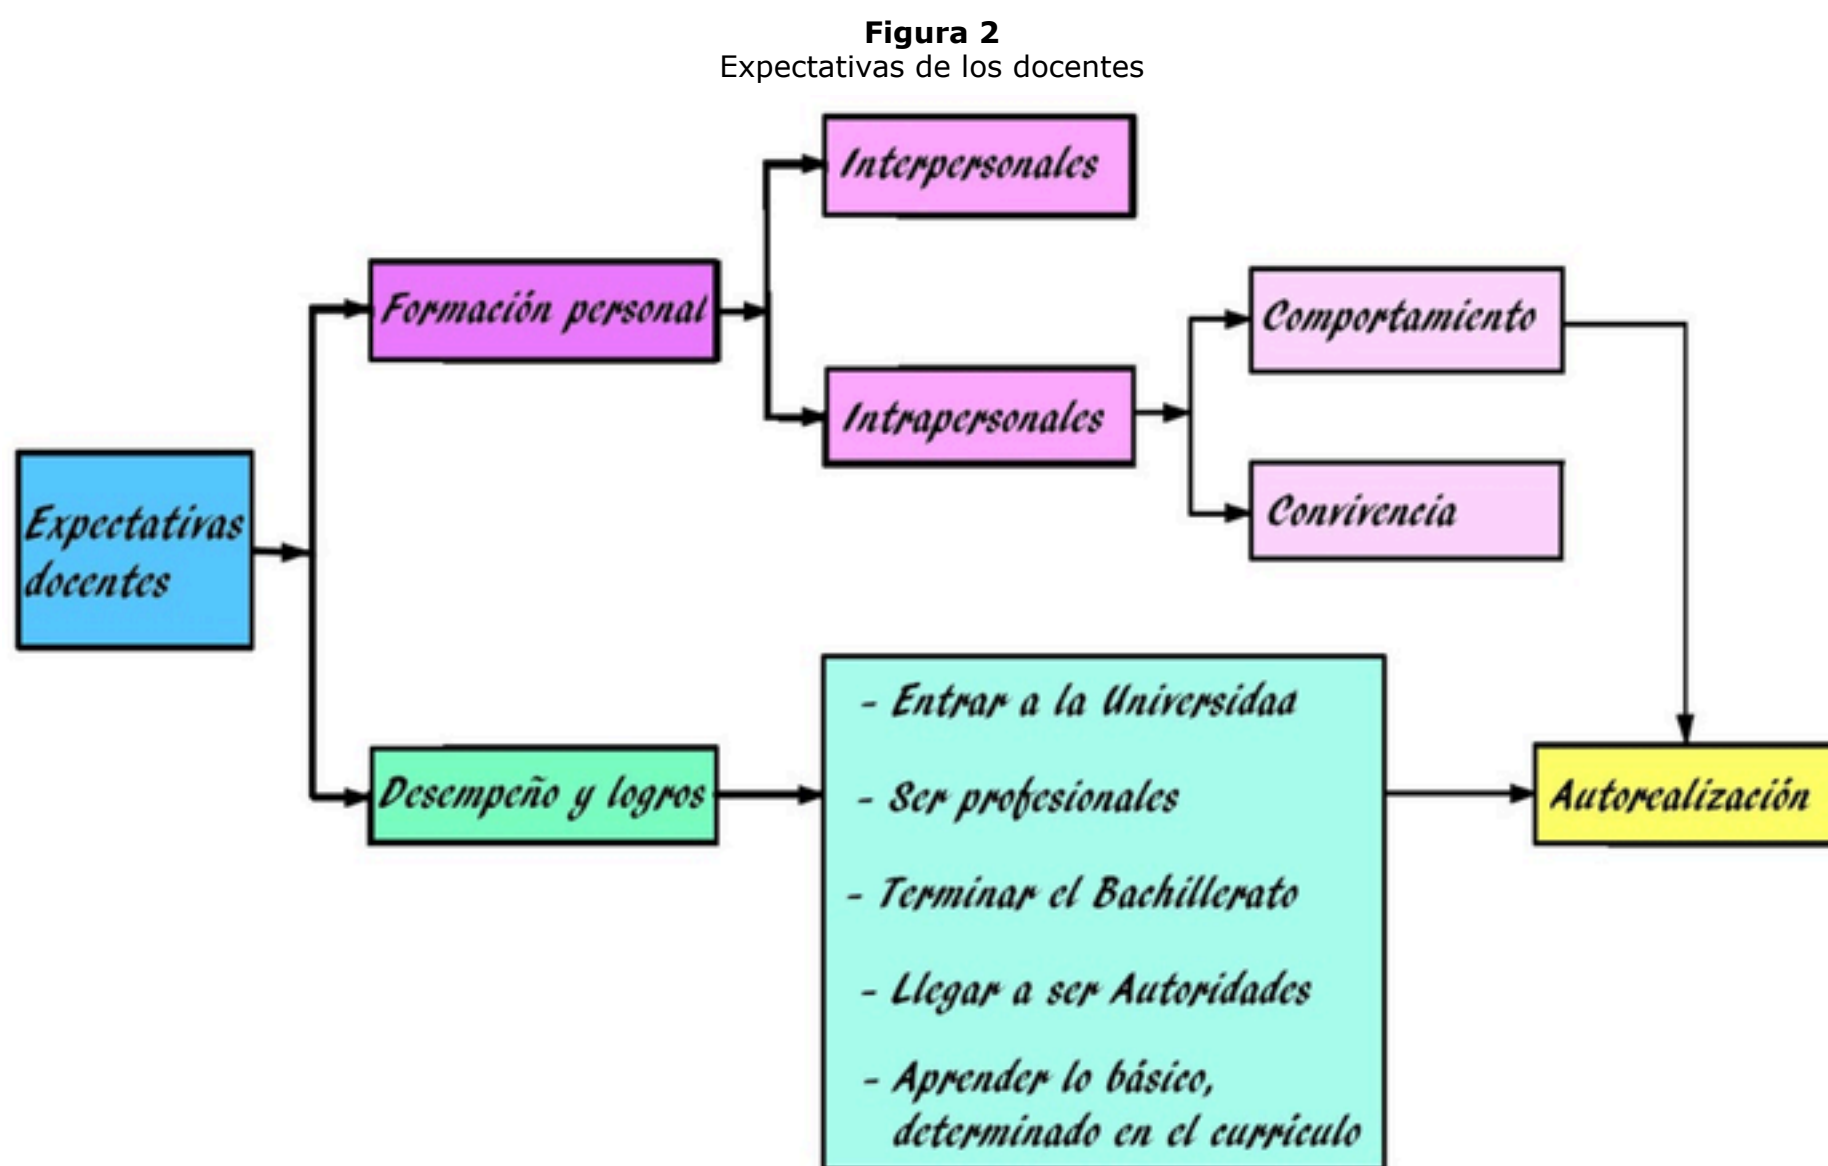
**Figura 2**
Expectativas de los docentes

Expectativas docentes

Formación personal

Interpersonales

Intrapersonales

Comportamiento

Convivencia

Desempeño y logros

- Entrar a la Universidaa
- Ser profesionales
- Terminar el Bachillerato
- Llegar a ser Autoridades
- Aprender lo básico, determinado en el currículo

Autorealización